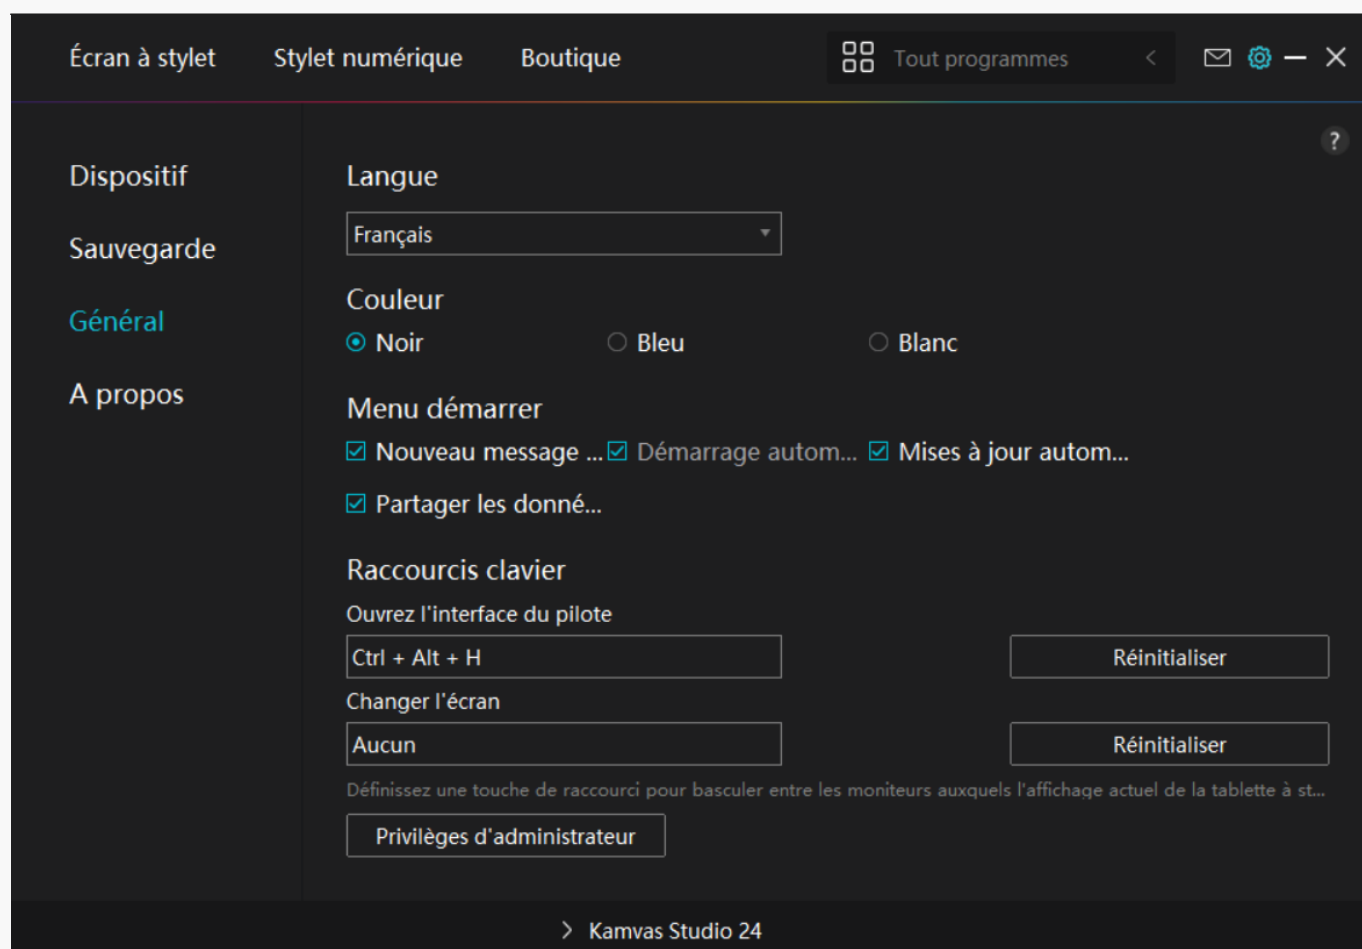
Écran à stylet Stylet numérique Boutique

Tout programmes

?

Dispositif

Sauvegarde

Général

A propos

Langue

Français

Couleur

Noir Bleu Blanc

Menu démarrer

Nouveau message ... Démarrage autom... Mises à jour autom...

Partager les donné...

Raccourcis clavier

Ouvrez l'interface du pilote

Ctrl + Alt + H

Réinitialiser

Changer l'écran

Aucun

Réinitialiser

Définissez une touche de raccourci pour basculer entre les moniteurs auxquels l'affichage actuel de la tablette à st...

Privilèges d'administrateur

Kamvas Studio 24